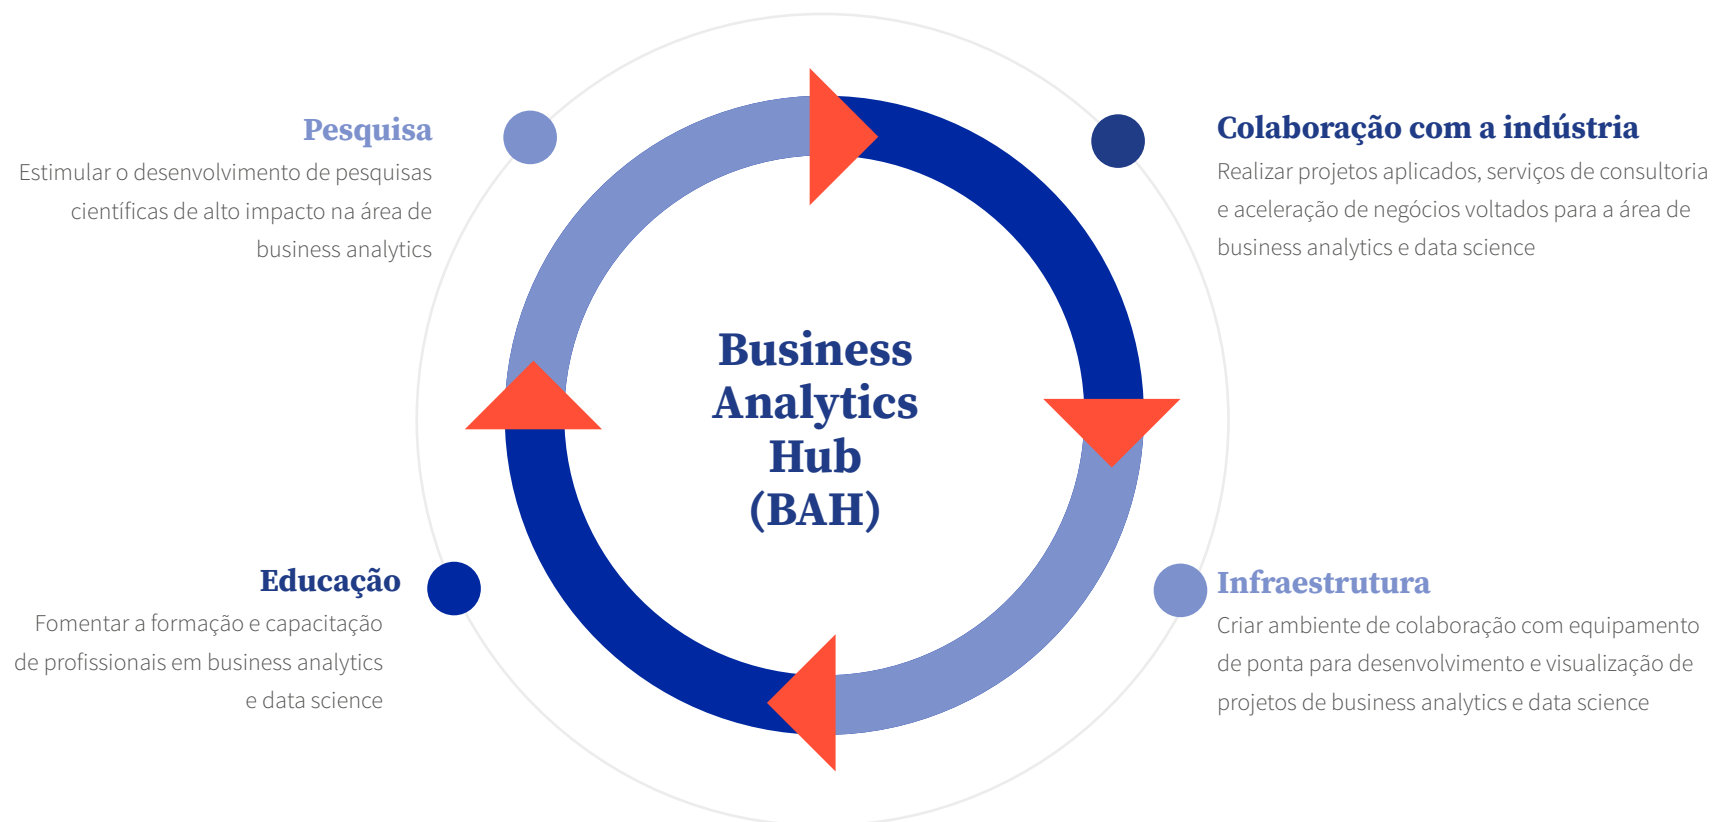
Pesquisa
Estimular o desenvolvimento de pesquisas científicas de alto impacto na área de business analytics

Colaboração com a indústria
Realizar projetos aplicados, serviços de consultoria e aceleração de negócios voltados para a área de business analytics e data science

Business Analytics Hub (BAH)

Educação
Fomentar a formação e capacitação de profissionais em business analytics e data science

Infraestrutura
Criar ambiente de colaboração com equipamento de ponta para desenvolvimento e visualização de projetos de business analytics e data science